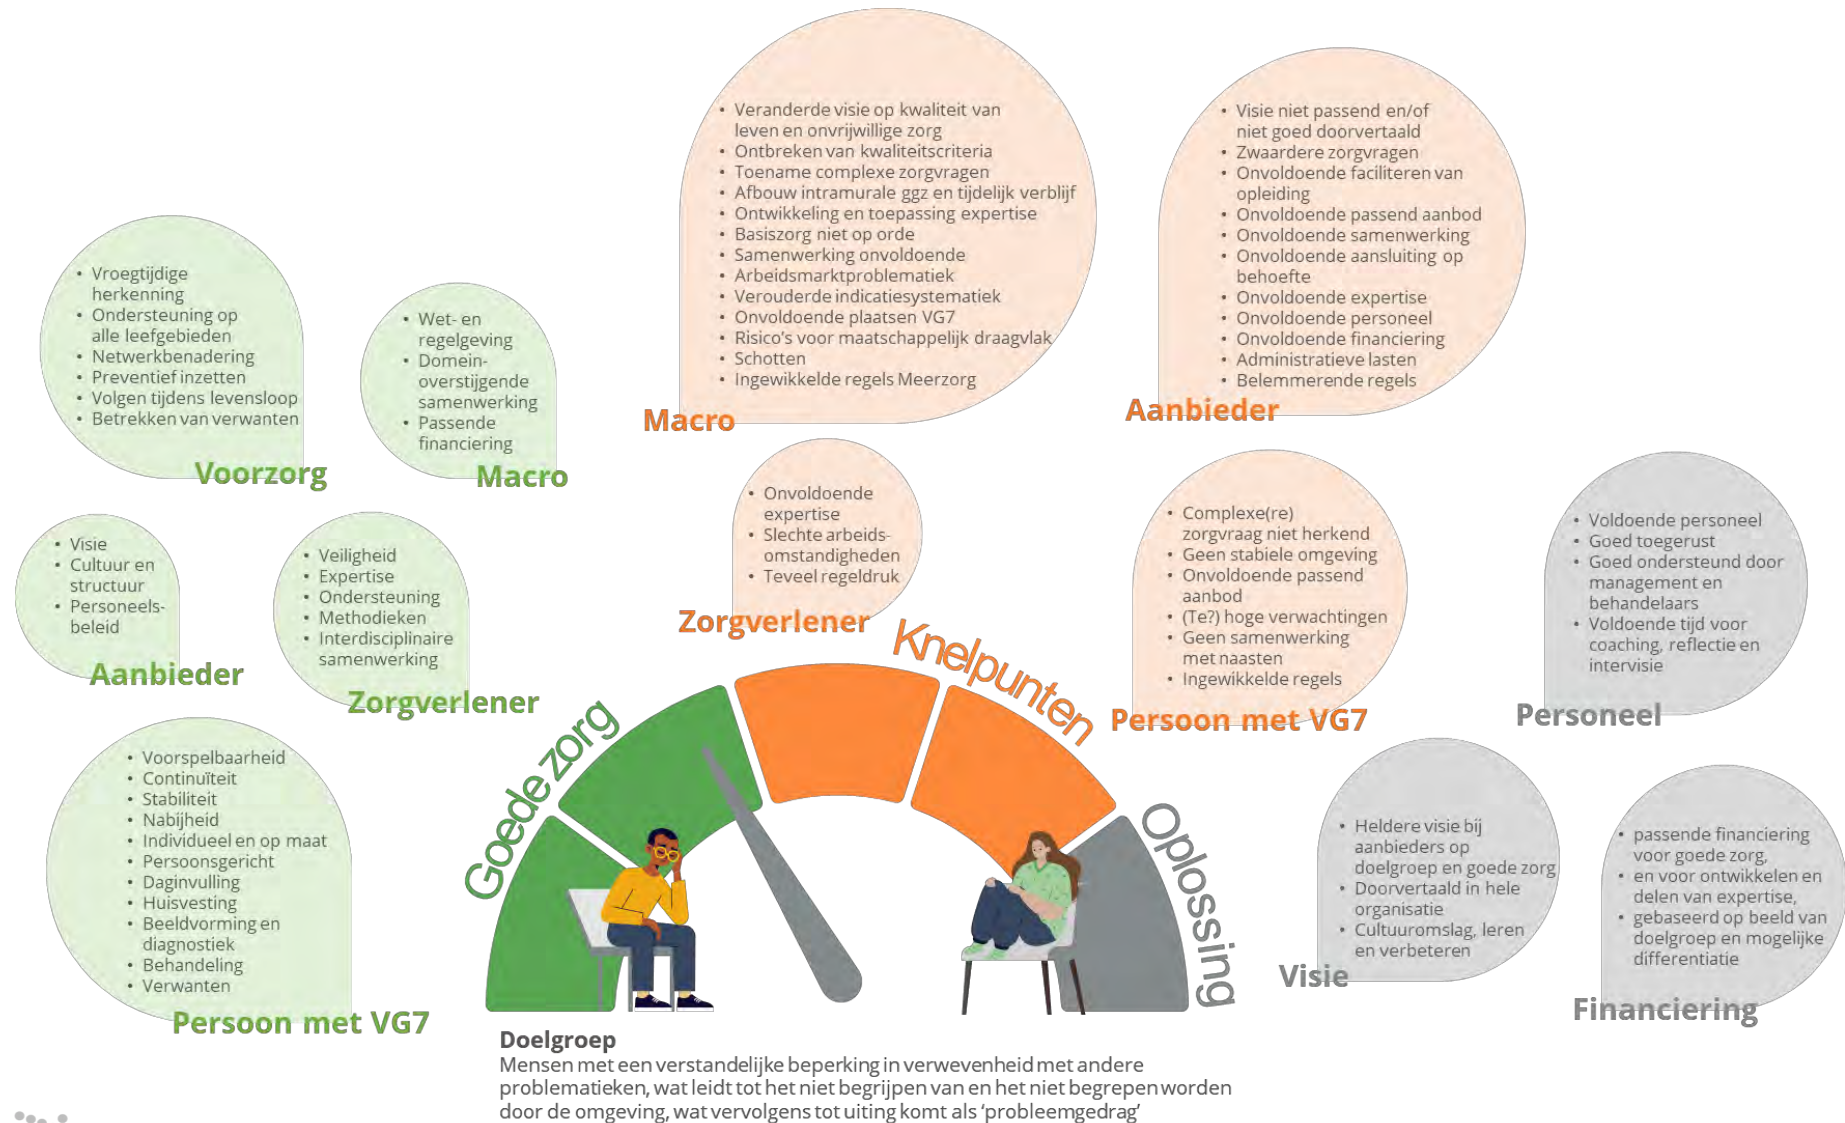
• Vroegtijdige herkenning
• Ondersteuning op alle leefgebieden
• Netwerkbenadering
• Preventief inzetten
• Volgen tijdens levensloop
• Betrekken van verwanten

Voorzorg

• Wet- en regelgeving
• Domein-overstijgende samenwerking
• Passende financiering

Macro

• Visie
• Cultuur en structuur
• Personeels-beleid

Aanbieder

• Veiligheid
• Expertise
• Ondersteuning
• Methodieken
• Interdisciplinaire samenwerking

Zorgverlener

• Voorspelbaarheid
• Continuïteit
• Stabiliteit
• Nabijheid
• Individueel en op maat
• Persoonsgericht
• Daginvulling
• Huisvesting
• Beeldvorming en diagnostiek
• Behandeling
• Verwanten

Persoon met VG7

• Veranderde visie op kwaliteit van leven en onvrijwillige zorg
• Ontbreken van kwaliteitscriteria
• Toename complexe zorgvragen
• Afbouw intramurale ggz en tijdelijk verblijf
• Ontwikkeling en toepassing expertise
• Basiszorg niet op orde
• Samenwerking onvoldoende
• Arbeidsmarktproblematiek
• Verouderde indicatiesystematiek
• Onvoldoende plaatsen VG7
• Risico's voor maatschappelijk draagvlak
• Schotten
• Ingewikkelde regels Meerzorg

Macro

• Visie niet passend en/of niet goed doorvertaald
• Zwaardere zorgvragen
• Onvoldoende faciliteren van opleiding
• Onvoldoende passend aanbod
• Onvoldoende samenwerking
• Onvoldoende aansluiting op behoefte
• Onvoldoende expertise
• Onvoldoende personeel
• Onvoldoende financiering
• Administratieve lasten
• Belemmerende regels

Aanbieder

• Onvoldoende expertise
• Slechte arbeids-omstandigheden
• Teveel regeldruk

Zorgverlener

• Complexe(re) zorgvraag niet herkend
• Geen stabiele omgeving
• Onvoldoende passend aanbod
• (Te?) hoge verwachtingen
• Geen samenwerking met naasten
• Ingewikkelde regels

Persoon met VG7

• Voldoende personeel
• Goed toegerust
• Goed ondersteund door management en behandelaars
• Voldoende tijd voor coaching, reflectie en intervisie

Personeel

Goede zorg

Knelpunten

Oplossing

• Heldere visie bij aanbieders op doelgroep en goede zorg
• Doorvertaald in hele organisatie
• Cultuuromslag, leren en verbeteren

Visie

• passende financiering voor goede zorg,
• en voor ontwikkelen en delen van expertise,
• gebaseerd op beeld van doelgroep en mogelijke differentiatie

Financiering

Doelgroep
Mensen met een verstandelijke beperking in verwevenheid met andere problematieken, wat leidt tot het niet begrijpen van en het niet begrepen worden door de omgeving, wat vervolgens tot uiting komt als 'probleemgedrag'